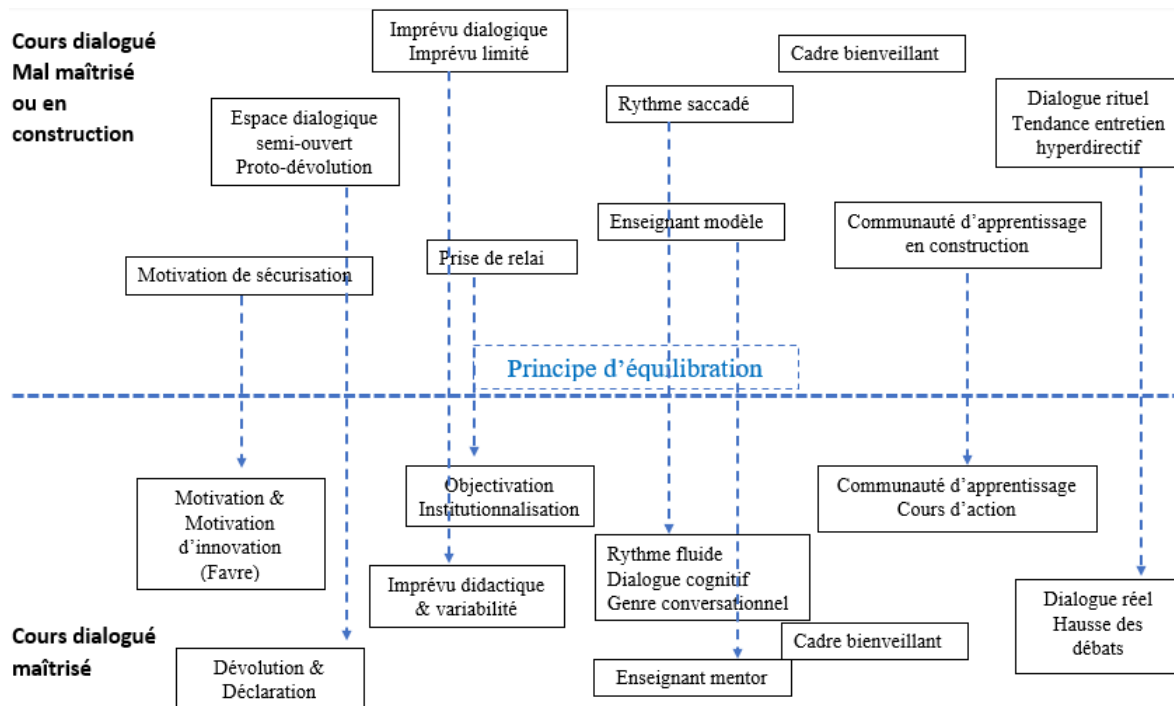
Cours dialogué Mal maîtrisé ou en construction

Imprévu dialogique
Imprévu limité

Cadre bienveillant

Espace dialogique semi-ouvert
Proto-dévolution

Rythme saccadé

Dialogue rituel
Tendance entretien hyperdirectif

Enseignant modèle

Communauté d'apprentissage en construction

Prise de relai

Motivation de sécurisation

Principe d'équilibration

Objectivation
Institutionnalisation

Communauté d'apprentissage
Cours d'action

Motivation &
Motivation d'innovation
(Favre)

Rythme fluide
Dialogue cognitif
Genre conversationnel

Imprévu didactique & variabilité

Dialogue réel
Hausse des débats

Cours dialogué maîtrisé

Cadre bienveillant

Dévolution &
Déclaration

Enseignant mentor